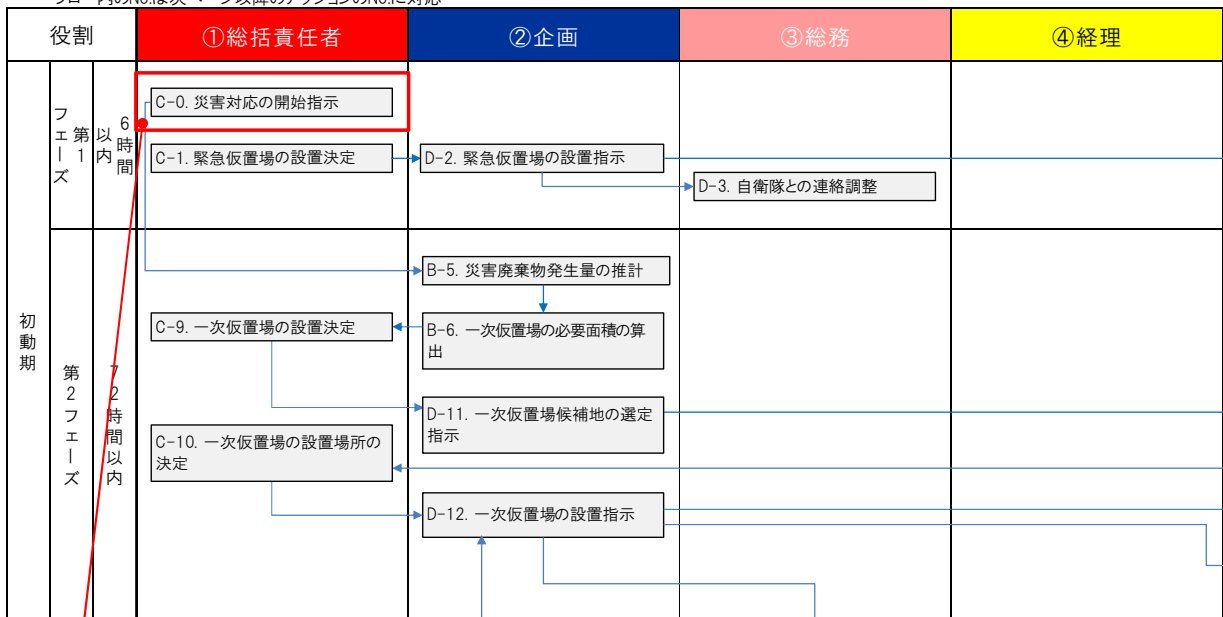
| 役割 | | | ①総括責任者 | ②企画 | ③総務 | ④経理 |
|---|---|---|---|---|---|---|
| 初動期 | 第1フェーズ | 6時間以内 | C-0. 災害対応の開始指示<br>C-1. 緊急仮置場の設置決定 | D-2. 緊急仮置場の設置指示 | D-3. 自衛隊との連絡調整 | |
| | 第2フェーズ | 72時間以内 | C-9. 一次仮置場の設置決定<br>C-10. 一次仮置場の設置場所の決定 | B-5. 災害廃棄物発生量の推計<br>B-6. 一次仮置場の必要面積の算出<br>D-11. 一次仮置場候補地の選定指示<br>D-12. 一次仮置場の設置指示 | | |